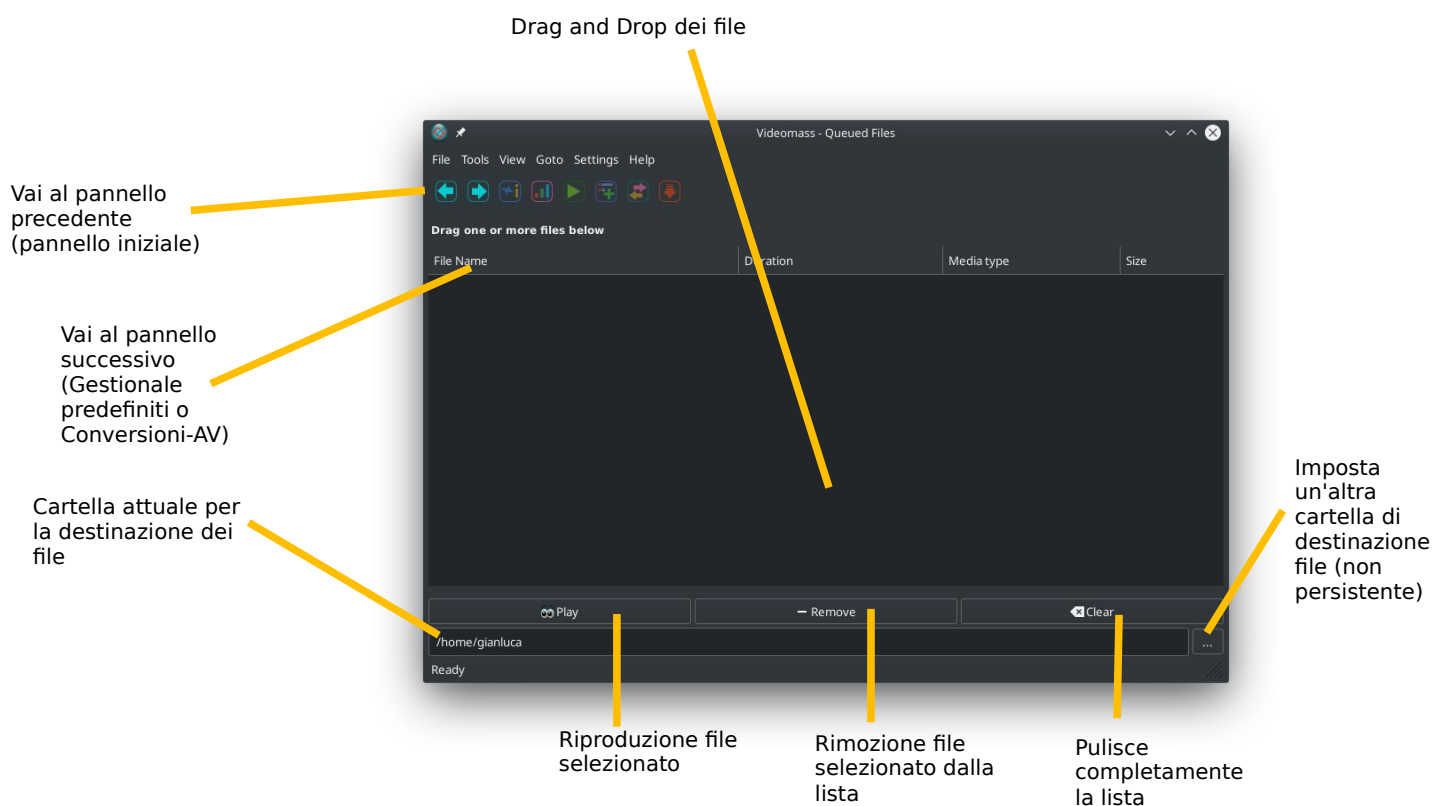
Drag and Drop dei file

Vai al pannello precedente (pannello iniziale)

Vai al pannello successivo (Gestionale predefiniti o Conversioni-AV)

Cartella attuale per la destinazione dei file

Videomass - Queued Files

File Tools View Goto Settings Help

Drag one or more files below

| File Name | Duration | Media type | Size |
|---|---|---|---|

Play

Remove

Clear

/home/gianluca

...

Ready

Imposta un'altra cartella di destinazione file (non persistente)

Riproduzione file selezionato

Rimozione file selezionato dalla lista

Pulisce completamente la lista